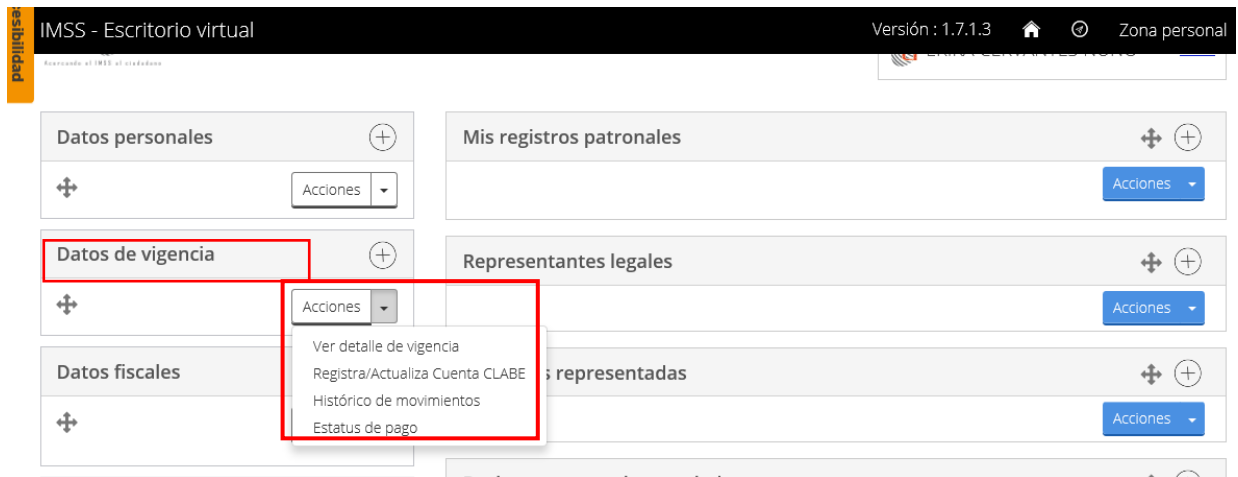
esibilidad

IMSS - Escritorio virtual

Versión : 1.7.1.3

Zona personal

Acercando el IMSS al ciudadano

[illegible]

Datos personales

Acciones

Datos de vigencia

Acciones

Ver detalle de vigencia

Registra/Actualiza Cuenta CLABE

Histórico de movimientos

Estatus de pago

Datos fiscales

Mis registros patronales

Acciones

Representantes legales

Acciones

s representadas

Acciones